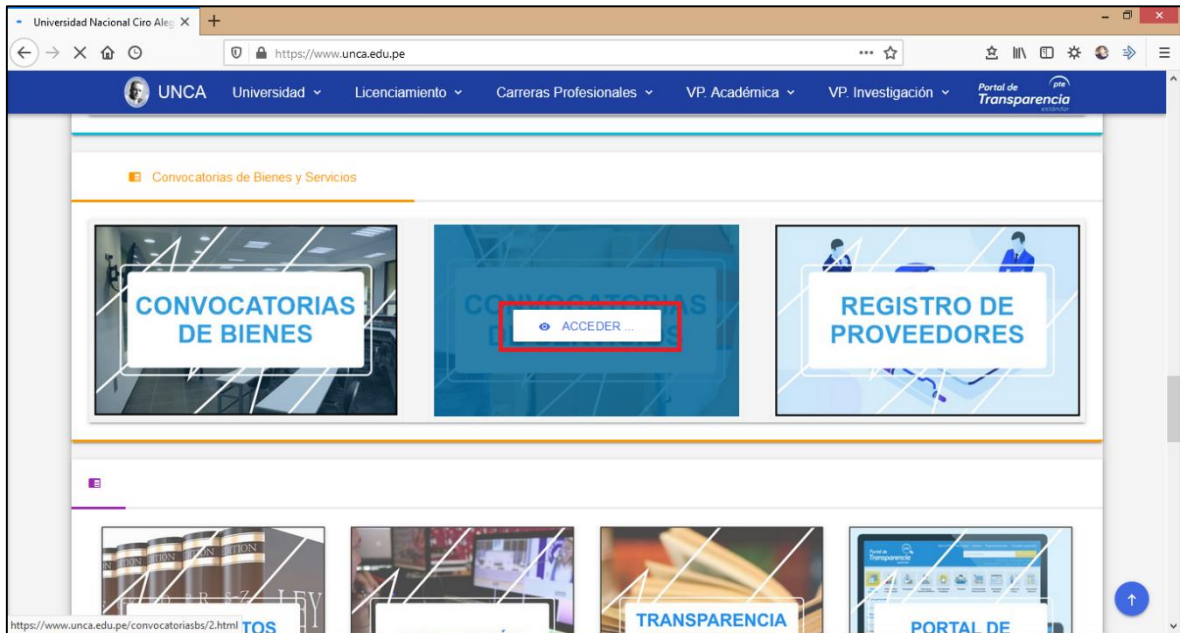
Universidad Nacional Ciro Aleg ×
+
https://www.unca.edu.pe
UNCA
Universidad
Licenciamiento
Carreras Profesionales
VP. Académica
VP. Investigación
Portal de Transparencia
Convocatorias de Bienes y Servicios
CONVOCATORIAS DE BIENES
CONVOCATORIAS
ACCEDER ...
REGISTRO DE PROVEEDORES
TRANSPARENCIA
PORTAL DE
https://www.unca.edu.pe/convocatoriasbs/2.html
TOS